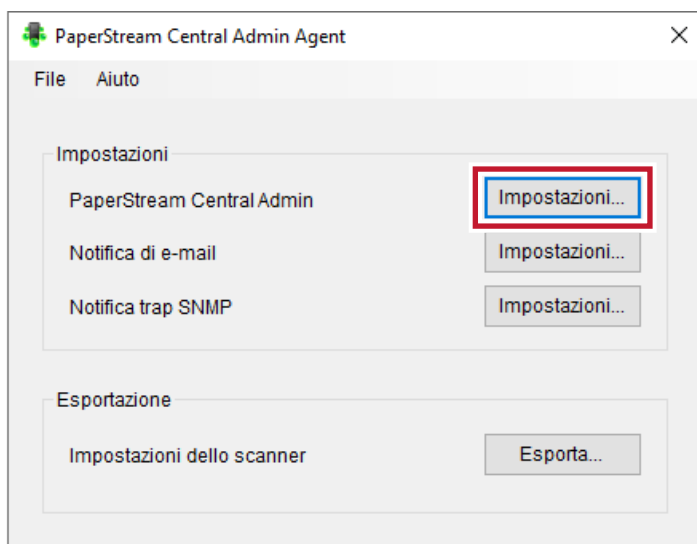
PaperStream Central Admin Agent

File Aiuto

Impostazioni

PaperStream Central Admin Impostazioni...

Notifica di e-mail Impostazioni...

Notifica trap SNMP Impostazioni...

Esportazione

Impostazioni dello scanner Esporta...